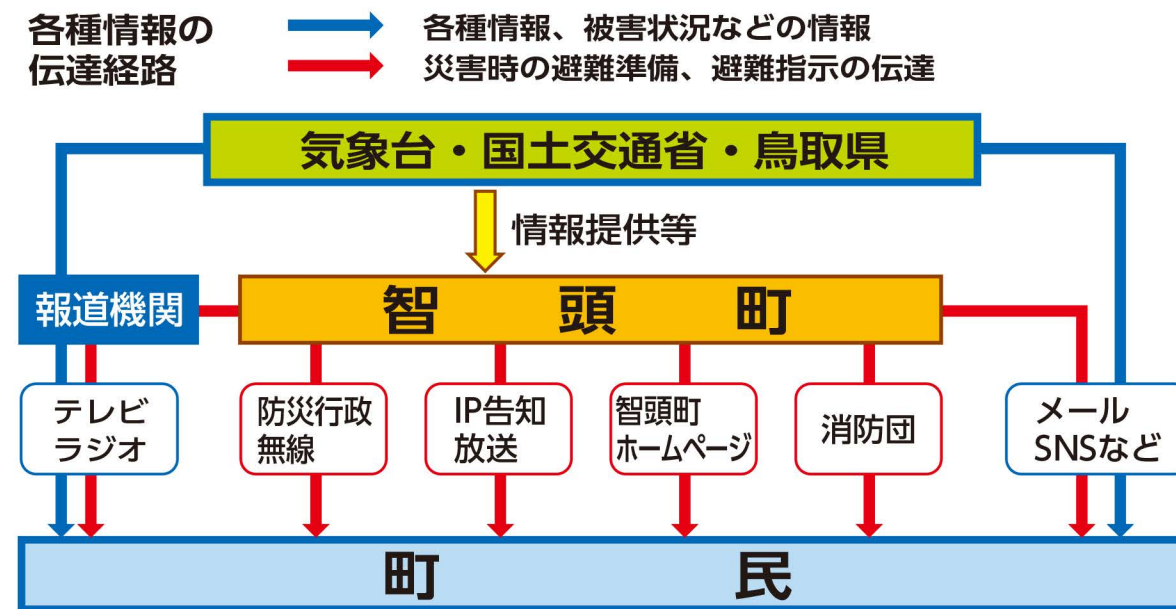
各種情報の伝達経路

各種情報、被害状況などの情報
災害時の避難準備、避難指示の伝達

気象台・国土交通省・鳥取県

情報提供等

報道機関

智　頭　町

テレビ
ラジオ

防災行政
無線

IP告知
放送

智頭町
ホームページ

消防団

メール
SNSなど

町　民